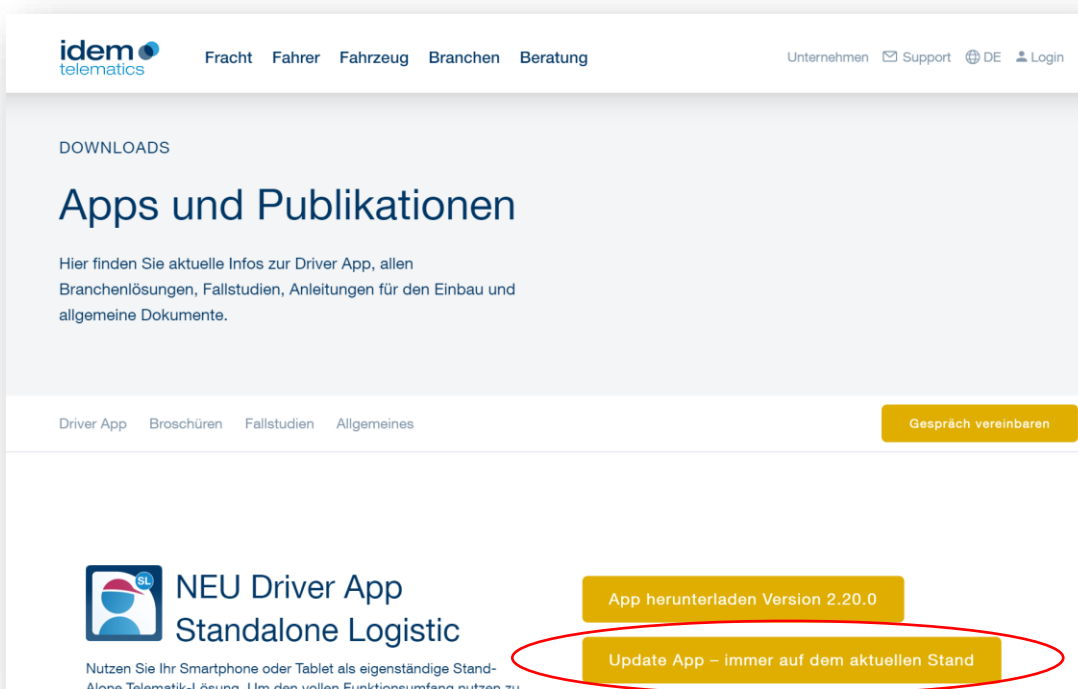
idem telematics

Fracht Fahrer Fahrzeug Branchen Beratung

Unternehmen Support DE Login

DOWNLOADS

Apps und Publikationen

Hier finden Sie aktuelle Infos zur Driver App, allen Branchenlösungen, Fallstudien, Anleitungen für den Einbau und allgemeine Dokumente.

Driver App Broschüren Fallstudien Allgemeines

Gespräch vereinbaren

SL

NEU Driver App Standalone Logistic

App herunterladen Version 2.20.0

Update App – immer auf dem aktuellen Stand

Nutzen Sie Ihr Smartphone oder Tablet als eigenständige Stand-Alone Telematik-Lösung. Um den vollen Funktionsumfang nutzen zu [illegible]